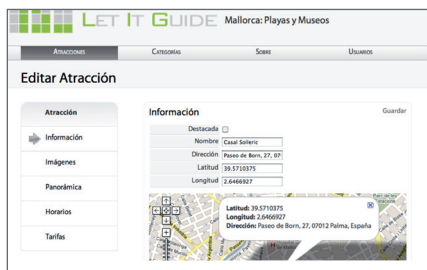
LET IT GUIDE Mallorca: Playas y Museos

ATRACCIONES CATEGORÍAS SOBRE USUARIOS

Editar Atracción

Atracción

Información

Imágenes

Panorámica

Horarios

Tarifas

Información

Guardar

Destacada

Nombre Casal Solleric

Dirección Paseo de Born, 27, 07

Latitud 39.5710375

Longitud 2.6466927

Latitud: 39.5710375
Longitud: 2.6466927
Dirección: Paseo de Born, 27, 07012 Palma, España